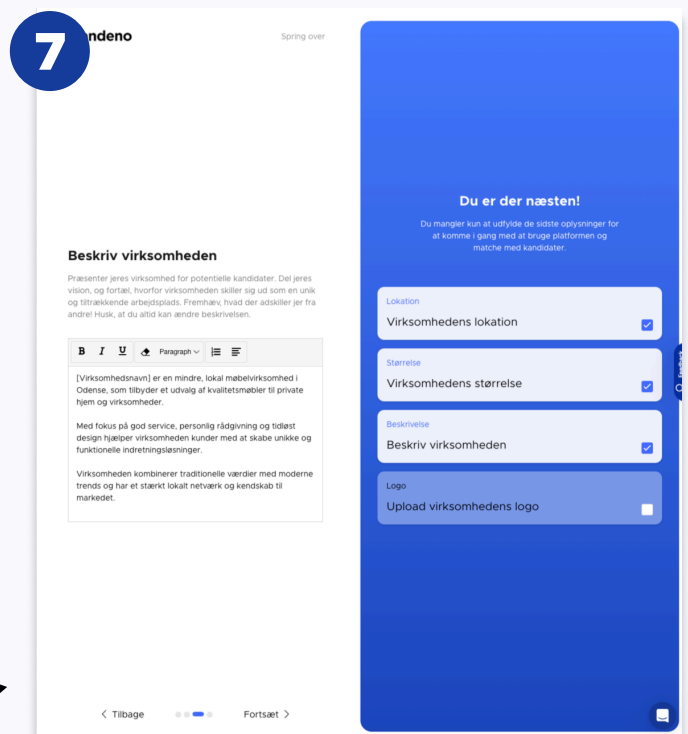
7

ndeno

Spring over

Beskriv virksomheden

Præsenter jeres virksomhed for potentielle kandidater. Del jeres vision, og fortæl, hvorfor virksomheden skiller sig ud som en unik og tiltrækkende arbejdsplads. Fremhæv, hvad der adskiller jer fra andre! Husk, at du altid kan ændre beskrivelsen.

B I U Paragraph

[Virksomhedsnavn] er en mindre, lokal møbelvirksomhed i Odense, som tilbyder et udvalg af kvalitetsmøbler til private hjem og virksomheder.

Med fokus på god service, personlig rådgivning og tidløst design hjælper virksomheden kunder med at skabe unikke og funktionelle indretningsløsninger.

Virksomheden kombinerer traditionelle værdier med moderne trends og har et stærkt lokalt netværk og kendskab til markedet.

Tilbage

Fortsæt

Du er der næsten!

Du mangler kun at udfylde de sidste oplysninger for at komme i gang med at bruge platformen og matche med kandidater.

Lokation
Virksomhedens lokation

Størrelse
Virksomhedens størrelse

Beskrivelse
Beskriv virksomheden

Logo
Upload virksomhedens logo